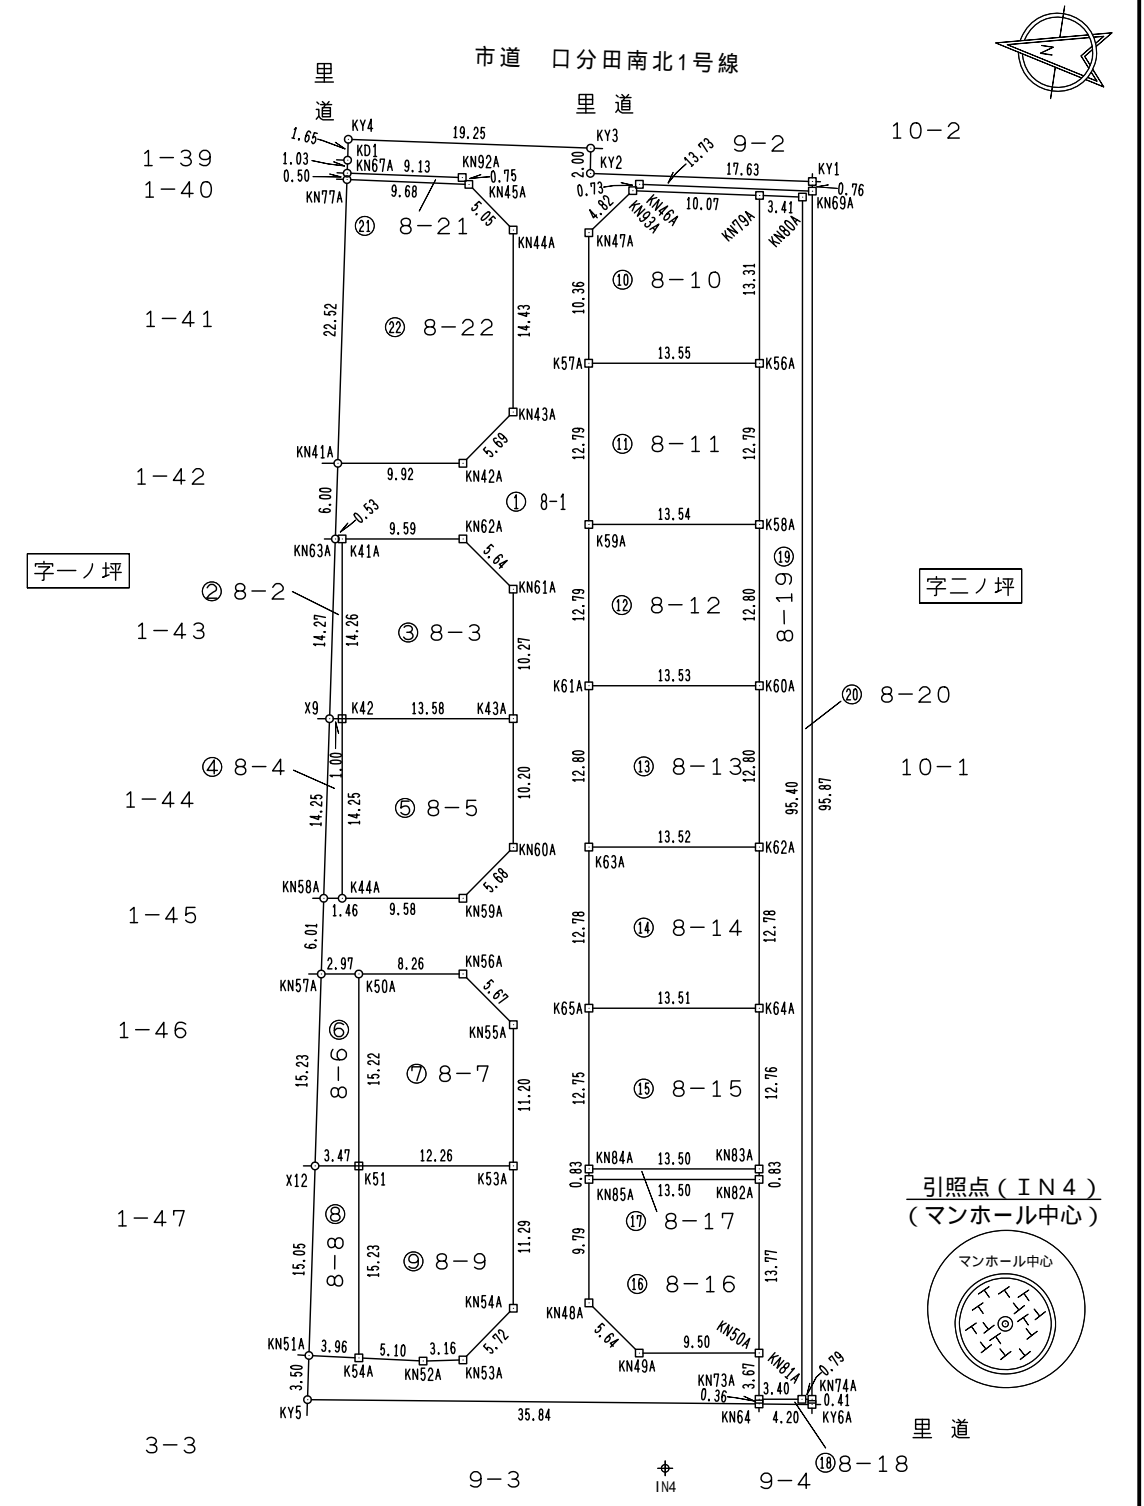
市道 口分田南北1号線

里道

里道

N

10−2

9−2

1−39

1−40

1−41

1−42

1−43

1−44

1−45

1−46

1−47

3−3

字一ノ坪

字二ノ坪

10−1

KY4 19.25 KY3
1.65 KD1
1.03 KN67A 9.13 KN92A 0.75
0.50 KN77A 9.68 KN45A
2.00 KY2 13.73 17.63 KY1
0.73 KN46A 10.07 3.41 0.76 KN69A
4.82 KN93A KN79A KN80A
㉑ 8−21
5.05 KN44A
KN47A
⑩ 8−10
10.36 13.31
22.52
㉒ 8−22
14.43
K57A 13.55 K56A
KN43A
⑪ 8−11
12.79 12.79
5.69
KN41A 9.92 KN42A
① 8−1
6.00
0.53
KN63A K41A 9.59 KN62A
13.54 K58A
K59A
5.64
KN61A
② 8−2
⑫ 8−12
12.79 12.80
⑲ 8−19
14.27 14.26
③ 8−3
10.27
K61A 13.53 K60A
X9 K42 13.58 K43A
⑳ 8−20
1.00
⑬ 8−13
12.80 12.80
④ 8−4
95.40 95.87
14.25 14.25
⑤ 8−5
10.20
KN60A
13.52 K62A
K63A
5.68
KN58A K44A 1.46 9.58 KN59A
⑭ 8−14
12.78 12.78
6.01
2.97 8.26 KN56A
KN57A K50A
5.67
K65A 13.51 K64A
KN55A
⑥ 8−6
15.23 15.22
⑦ 8−7
11.20
⑮ 8−15
12.75 12.76
3.47 12.26
X12 K51 K53A
KN84A 13.50 KN83A
0.83 0.83
KN85A 13.50 KN82A
⑰ 8−17
⑧ 8−8
15.05 15.23
⑨ 8−9
11.29
9.79 13.77
⑯ 8−16
KN54A
KN48A
5.72
5.64
9.50
KN50A
KN51A 3.96 5.10 3.16
K54A KN52A KN53A
KN49A
KN81A 0.79
3.50
KN73A 3.67 KN74A
0.36 3.40 0.41
KY5 35.84 KN64 4.20 KY6A

引照点(IN4)
(マンホール中心)
マンホール中心

里道

⑱8−18

9−3

IN4

9−4